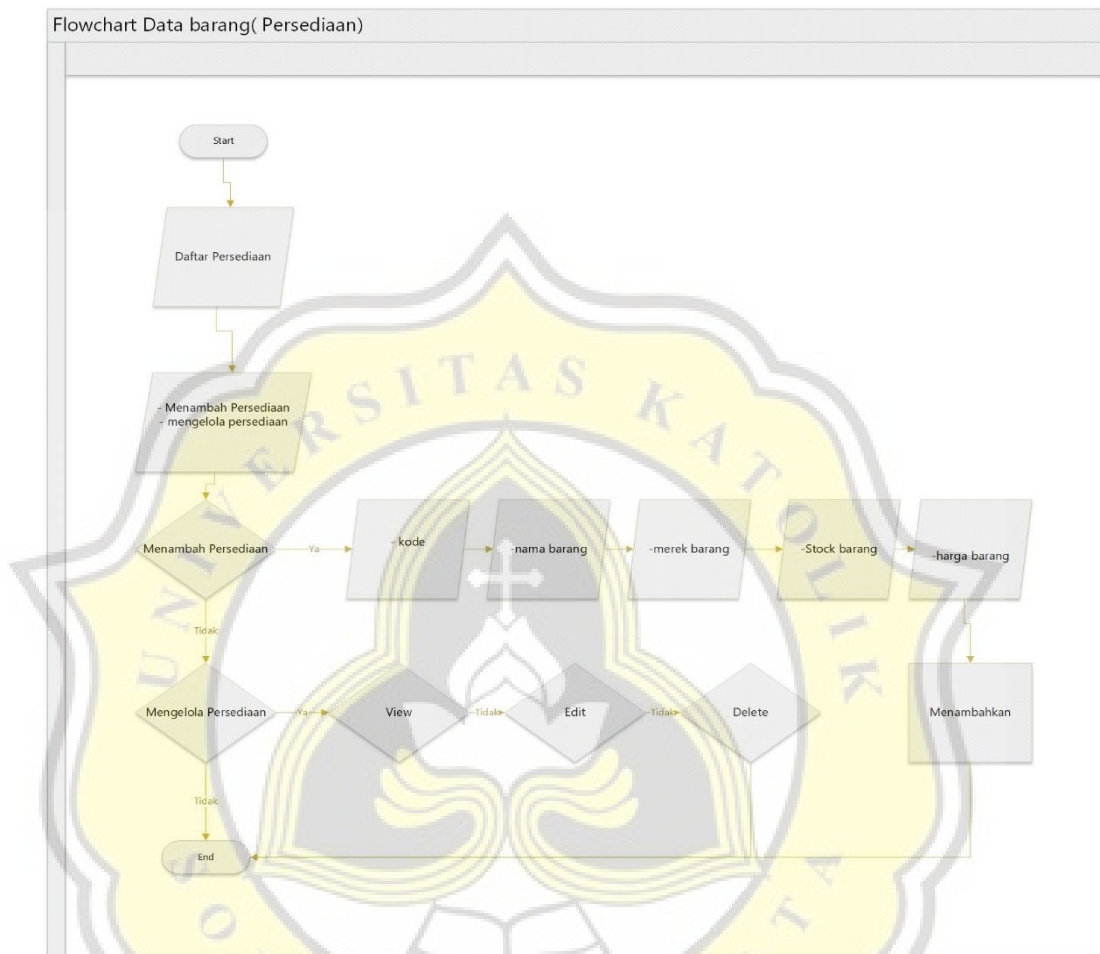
Flowchart Data barang( Persediaan)

Start

Daftar Persediaan

- Menambah Persediaan
- mengelola persediaan

Menambah Persediaan

Ya

- kode

-nama barang

-merek barang

-Stock barang

-harga barang

Tidak

Mengelola Persediaan

Ya

View

Tidak

Edit

Tidak

Delete

Menambahkan

Tidak

End

UNIVERSITAS KATOLIK